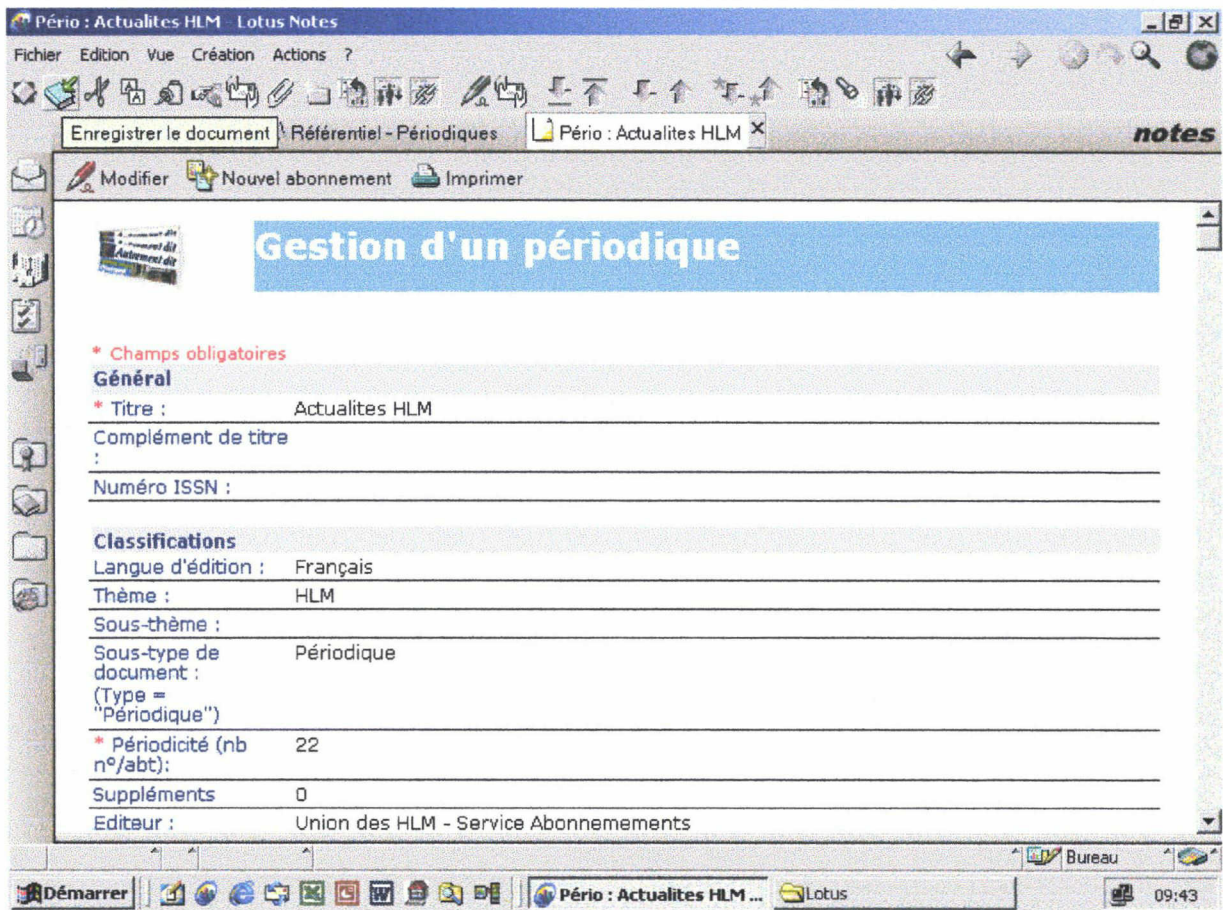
Pério : Actualites HLM - Lotus Notes

Fichier Edition Vue Création Actions ?

Enregistrer le document Référentiel - Périodiques Pério : Actualites HLM ×

notes

Modifier Nouvel abonnement Imprimer

Gestion d'un périodique

* Champs obligatoires

Général

| | |
|---|---|
| * Titre : | Actualites HLM |
| Complément de titre : | |
| Numéro ISSN : | |

Classifications

| | |
|---|---|
| Langue d'édition : | Français |
| Thème : | HLM |
| Sous-thème : | |
| Sous-type de document : (Type = "Périodique") | Périodique |
| * Périodicité (nb n°/abt): | 22 |
| Suppléments | 0 |
| Editeur : | Union des HLM - Service Abonnements |

Bureau

Démarrer Pério : Actualites HLM ... Lotus 09:43